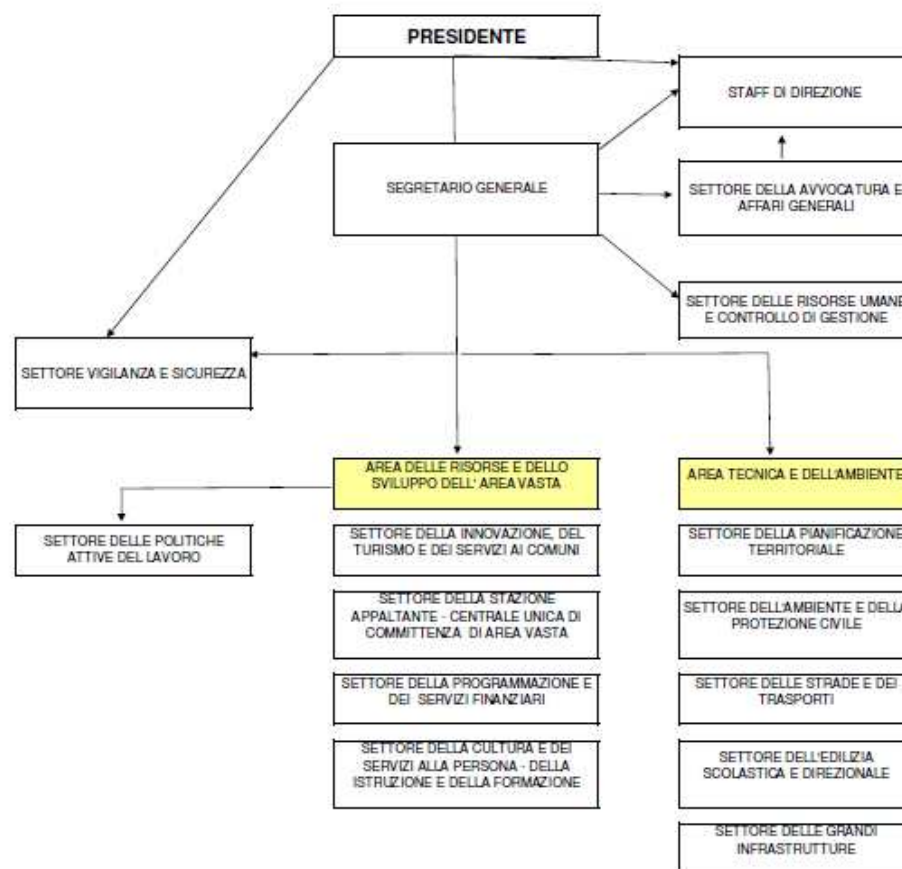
PRESIDENTE

STAFF DI DIREZIONE

SEGRETARIO GENERALE

SETTORE DELLA AVVOCATURA E AFFARI GENERALI

SETTORE DELLE RISORSE UMANE E CONTROLLO DI GESTIONE

SETTORE VIGILANZA E SICUREZZA

AREA DELLE RISORSE E DELLO SVILUPPO DELL' AREA VASTA

AREA TECNICA E DELL'AMBIENTE

SETTORE DELLE POLITICHE ATTIVE DEL LAVORO

SETTORE DELLA INNOVAZIONE, DEL TURISMO E DEI SERVIZI AI COMUNI

SETTORE DELLA STAZIONE APPALTANTE - CENTRALE UNICA DI COMMITTENZA DI AREA VASTA

SETTORE DELLA PROGRAMMAZIONE E DEI SERVIZI FINANZIARI

SETTORE DELLA CULTURA E DEI SERVIZI ALLA PERSONA - DELLA ISTRUZIONE E DELLA FORMAZIONE

SETTORE DELLA PIANIFICAZIONE TERRITORIALE

SETTORE DELL'AMBIENTE E DELLA PROTEZIONE CIVILE

SETTORE DELLE STRADE E DEI TRASPORTI

SETTORE DELL'EDILIZIA SCOLASTICA E DIREZIONALE

SETTORE DELLE GRANDI INFRASTRUTTURE